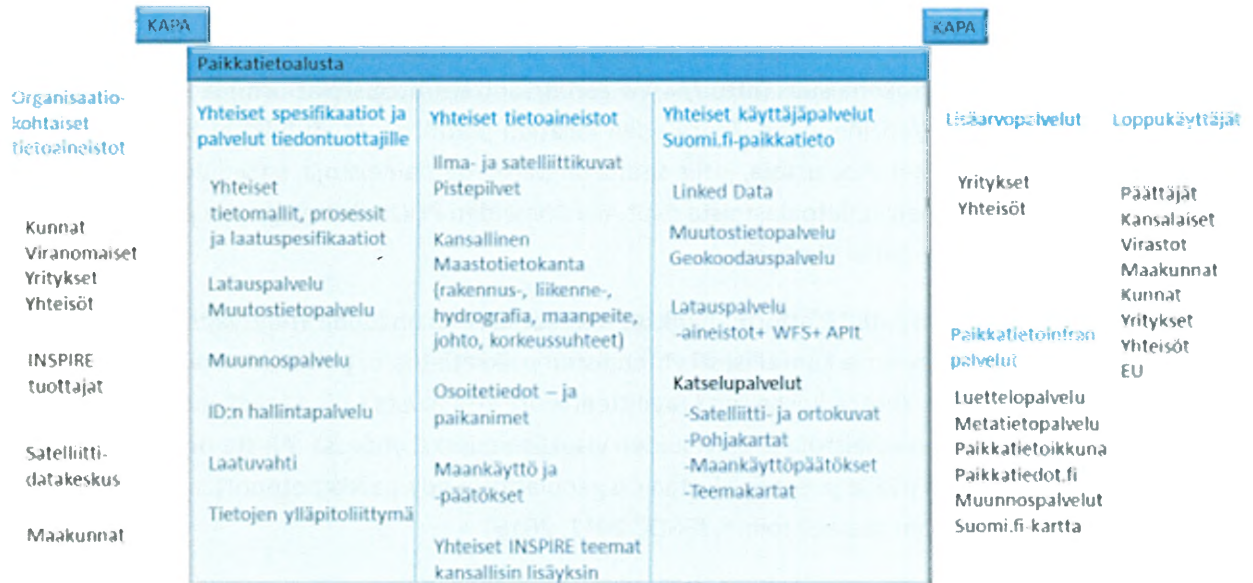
KAPA

KAPA

Paikkatietoalusta

Organisaatiokohtaiset tietoaineistot

Kunnat
Viranomaiset
Yritykset
Yhteisöt

INSPIRE tuottajat

Satelliittidatakeskus

Maakunnat

Yhteiset spesifikaatiot ja palvelut tiedontuottajille

Yhteiset tietomallit, prosessit ja laatuspesifikaatiot

Latauspalvelu
Muutostietopalvelu

Muunnospalvelu

ID:n hallintapalvelu

Laatuvahti

Tietojen ylläpitoliittymä

Yhteiset tietoaineistot

Ilma- ja satelliittikuvat
Pistepilvet

Kansallinen Maastotietokanta (rakennus-, liikenne-, hydrografia, maanpeite, johto, korkeussuhteet)

Osoitetiedot – ja paikanimet

Maankäyttö ja -päätökset

Yhteiset INSPIRE teemat kansallisin lisäyksin

Yhteiset käyttäjäpalvelut Suomi.fi-paikkatieto

Linked Data

Muutostietopalvelu
Geokoodauspalvelu

Latauspalvelu
-aineistot+ WFS+ APIt

Katselupalvelut
-Satelliitti- ja ortokuvat
-Pohjakartat
-Maankäyttöpäätökset
-Teemakartat

Lisäarvopalvelut

Yritykset
Yhteisöt

Paikkatietoinfran palvelut

Luettelopalvelu
Metatietopalvelu
Paikkatietoikkuna
Paikkatiedot.fi
Muunnospalvelut
Suomi.fi-kartta

Loppukäyttäjät

Päättäjät
Kansalaiset
Virastot
Maakunnat
Kunnat
Yritykset
Yhteisöt
EU